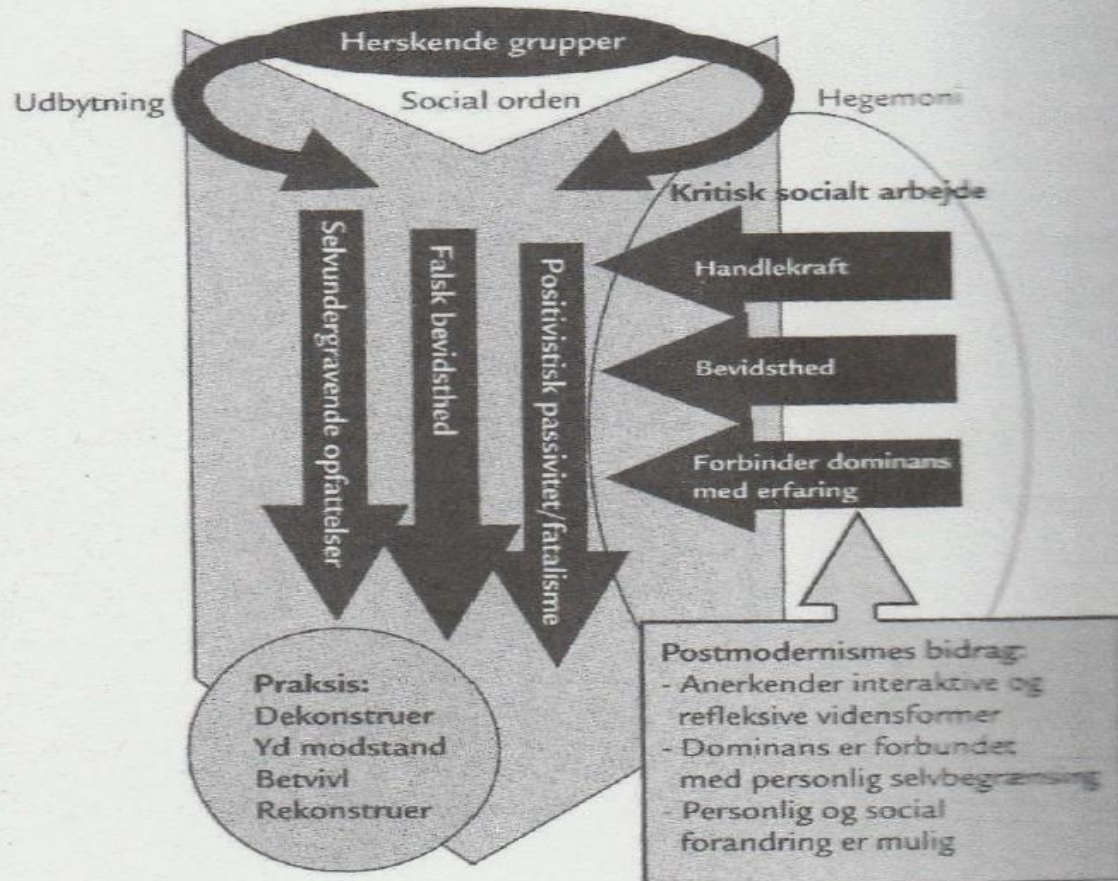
Herskende grupper

Udbytning

Social orden

Hegemoni

Kritisk socialt arbejde

Selvundergravende opfattelser

Falsk bevidsthed

Positivistisk passivitet/fatalisme

Handlekraft

Bevidsthed

Forbinder dominans med erfaring

Praksis:
Dekonstruer
Yd modstand
Betvivl
Rekonstruer

Postmodernismes bidrag:
- Anerkender interaktive og refleksive vidensformer
- Dominans er forbundet med personlig selvbegrænsning
- Personlig og social forandring er mulig